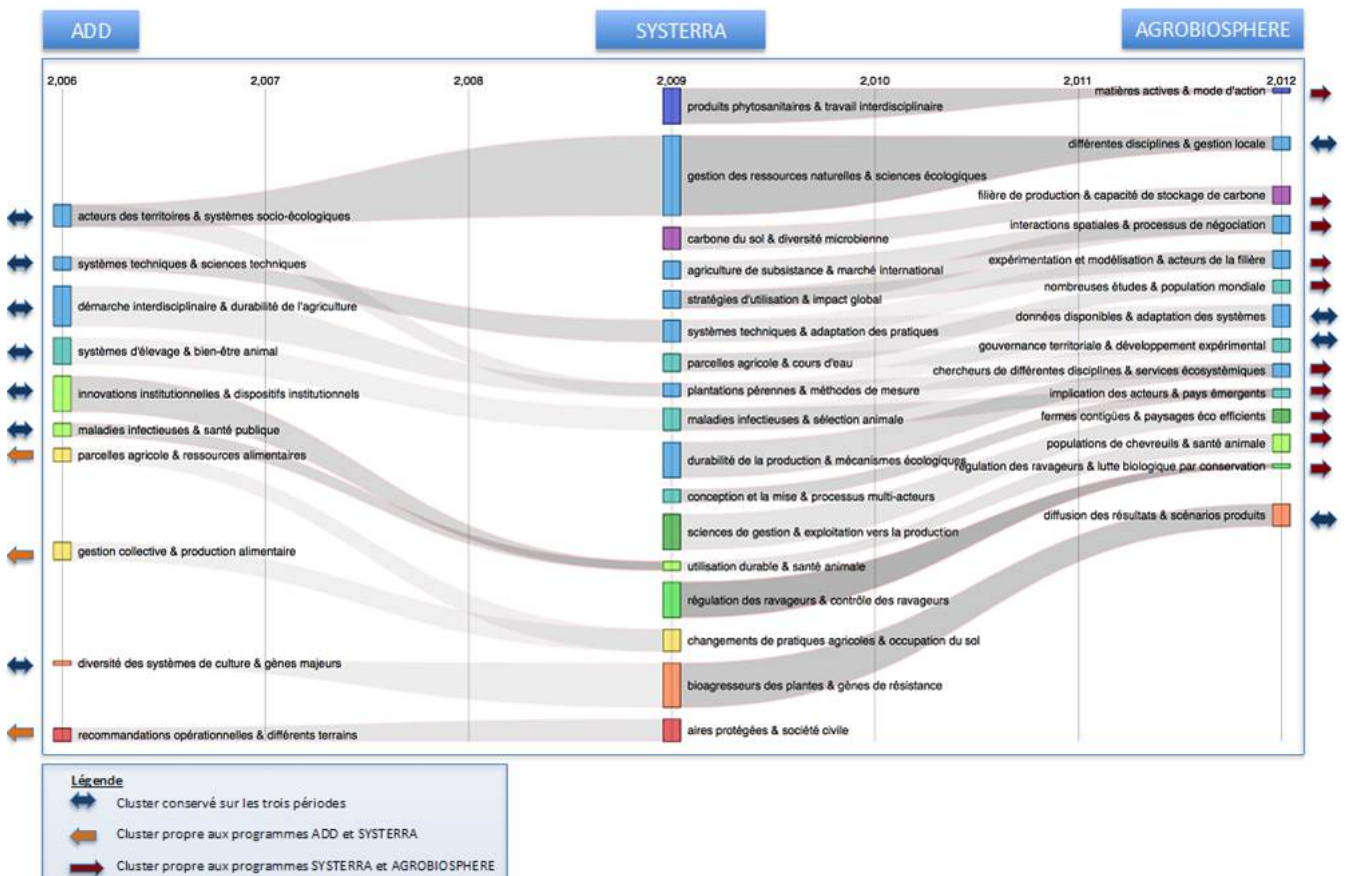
ADD

SYSTERRA

AGROBIOSPHERE

2,006
2,007
2,008
2,009
2,010
2,011
2,012

acteurs des territoires & systèmes socio-écologiques
systèmes techniques & sciences techniques
démarche interdisciplinaire & durabilité de l'agriculture
systèmes d'élevage & bien-être animal
innovations institutionnelles & dispositifs institutionnels
maladies infectieuses & santé publique
parcelles agricole & ressources alimentaires
gestion collective & production alimentaire
diversité des systèmes de culture & gènes majeurs
recommandations opérationnelles & différents terrains

produits phytosanitaires & travail interdisciplinaire
gestion des ressources naturelles & sciences écologiques
carbone du sol & diversité microbienne
agriculture de subsistance & marché international
stratégies d'utilisation & impact global
systèmes techniques & adaptation des pratiques
parcelles agricole & cours d'eau
plantations pérennes & méthodes de mesure
maladies infectieuses & sélection animale
durabilité de la production & mécanismes écologiques
conception et la mise & processus multi-acteurs
sciences de gestion & exploitation vers la production
utilisation durable & santé animale
régulation des ravageurs & contrôle des ravageurs
changements de pratiques agricoles & occupation du sol
bioagresseurs des plantes & gènes de résistance
aires protégées & société civile

matières actives & mode d'action
différentes disciplines & gestion locale
filière de production & capacité de stockage de carbone
interactions spatiales & processus de négociation
expérimentation et modélisation & acteurs de la filière
nombreuses études & population mondiale
données disponibles & adaptation des systèmes
gouvernance territoriale & développement expérimental
chercheurs de différentes disciplines & services écosystémiques
implication des acteurs & pays émergents
fermes contigües & paysages éco efficients
populations de chevreuils & santé animale
régulation des ravageurs & lutte biologique par conservation
diffusion des résultats & scénarios produits

Légende
Cluster conservé sur les trois périodes
Cluster propre aux programmes ADD et SYSTERRA
Cluster propre aux programmes SYSTERRA et AGROBIOSPHERE